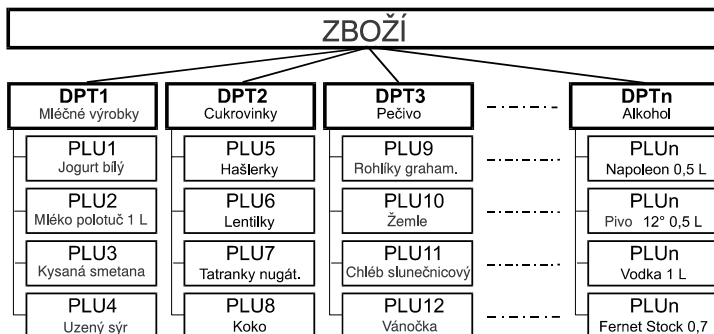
ZBOŽÍ

DPT1
Mléčné výrobky

PLU1
Jogurt bílý

PLU2
Mléko polotuč 1 L

PLU3
Kysaná smetana

PLU4
Uzený sýr

DPT2
Cukrovinky

PLU5
Hašlerky

PLU6
Lentilky

PLU7
Tatranky nugát.

PLU8
Koko

DPT3
Pečivo

PLU9
Rohlíky graham.

PLU10
Žemle

PLU11
Chléb slunečnicový

PLU12
Vánočka

DPTn
Alkohol

PLUn
Napoleon 0,5 L

PLUn
Pivo 12° 0,5 L

PLUn
Vodka 1 L

PLUn
Fernet Stock 0,7